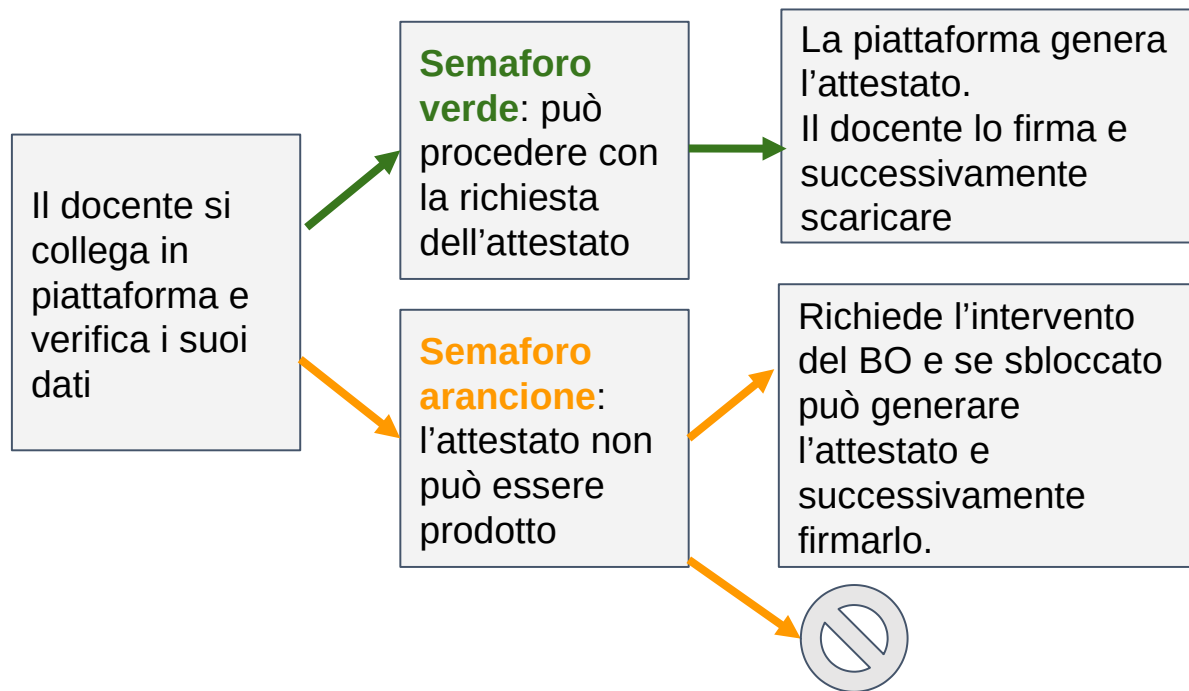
Il docente si collega in piattaforma e verifica i suoi dati

Semaforo verde: può procedere con la richiesta dell'attestato

La piattaforma genera l'attestato.
Il docente lo firma e successivamente scaricare

Semaforo arancione: l'attestato non può essere prodotto

Richiede l'intervento del BO e se sbloccato può generare l'attestato e successivamente firmarlo.